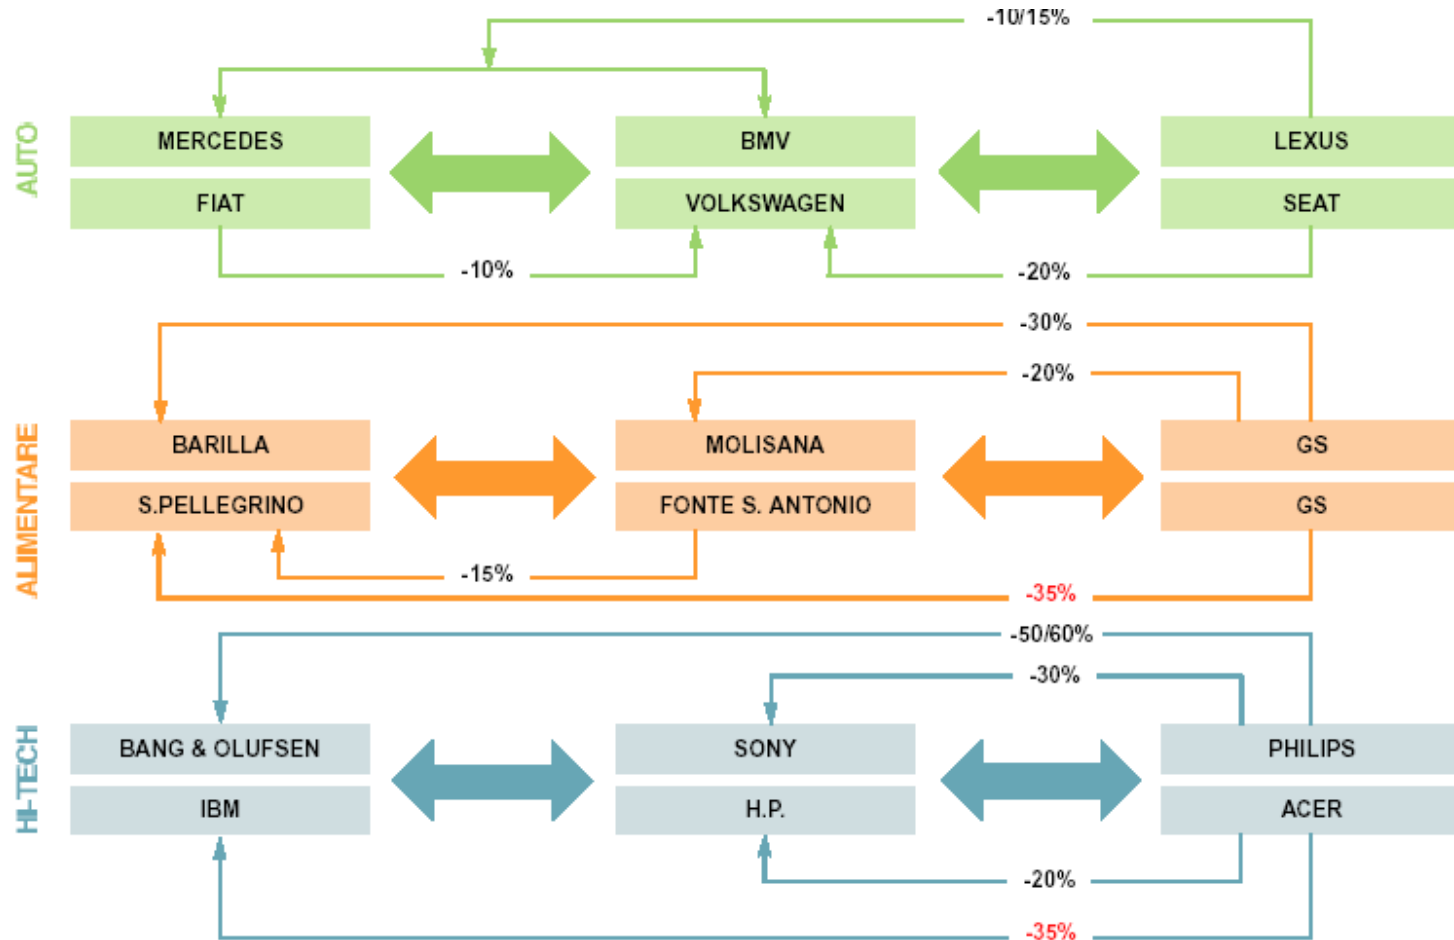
-10/15%

AUTO

MERCEDES
FIAT

BMV
VOLKSWAGEN

LEXUS
SEAT

-10%

-20%

-30%

-20%

ALIMENTARE

BARILLA
S.PELLEGRINO

MOLISANA
FONTE S. ANTONIO

GS
GS

-15%

-35%

-50/60%

-30%

HI-TECH

BANG & OLUFSEN
IBM

SONY
H.P.

PHILIPS
ACER

-20%

-35%